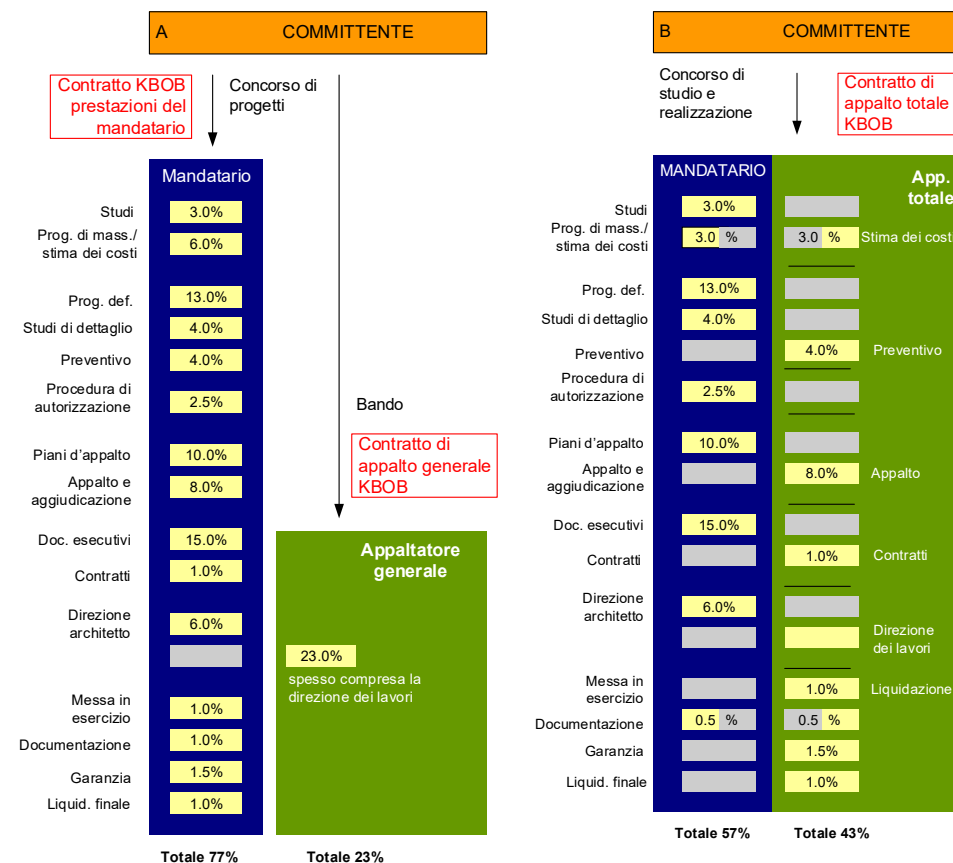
A COMMITTENTE

Contratto KBOB prestazioni del mandatario

Concorso di progetti

Mandatario

Studi 3.0%
Prog. di mass./ stima dei costi 6.0%
Prog. def. 13.0%
Studi di dettaglio 4.0%
Preventivo 4.0%
Procedura di autorizzazione 2.5%
Piani d'appalto 10.0%
Appalto e aggiudicazione 8.0%
Doc. esecutivi 15.0%
Contratti 1.0%
Direzione architetto 6.0%
Messa in esercizio 1.0%
Documentazione 1.0%
Garanzia 1.5%
Liquid. finale 1.0%

Bando

Contratto di appalto generale KBOB

Appaltatore generale

23.0%
spesso compresa la direzione dei lavori

Totale 77%
Totale 23%

B COMMITTENTE

Concorso di studio e realizzazione

Contratto di appalto totale KBOB

MANDATARIO

App. totale

Studi 3.0%
Prog. di mass./ stima dei costi 3.0 % 3.0 % Stima dei cost
Prog. def. 13.0%
Studi di dettaglio 4.0%
Preventivo 4.0% Preventivo
Procedura di autorizzazione 2.5%
Piani d'appalto 10.0%
Appalto e aggiudicazione 8.0% Appalto
Doc. esecutivi 15.0%
Contratti 1.0% Contratti
Direzione architetto 6.0%
Direzione dei lavori
Messa in esercizio 1.0% Liquidazione
Documentazione 0.5 % 0.5 %
Garanzia 1.5%
Liquid. finale 1.0%

Totale 57%
Totale 43%